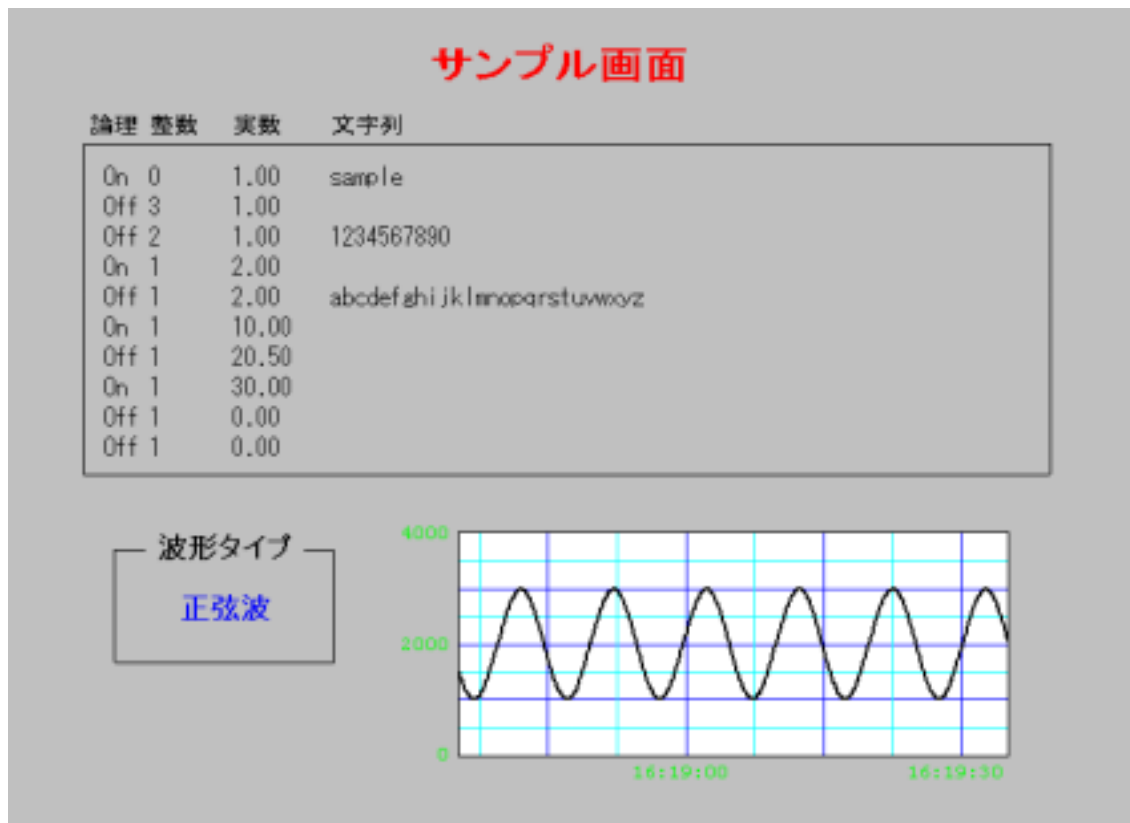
サンプル画面

| 論理 | 整数 | 実数 | 文字列 |
|---|---|---|---|
| On | 0 | 1.00 | sample |
| Off | 3 | 1.00 | |
| Off | 2 | 1.00 | 1234567890 |
| On | 1 | 2.00 | |
| Off | 1 | 2.00 | abcdefghijklmnopqrstuvwxyz |
| On | 1 | 10.00 | |
| Off | 1 | 20.50 | |
| On | 1 | 30.00 | |
| Off | 1 | 0.00 | |
| Off | 1 | 0.00 | |

波形タイプ
正弦波

4000
2000
0
16:19:00
16:19:30